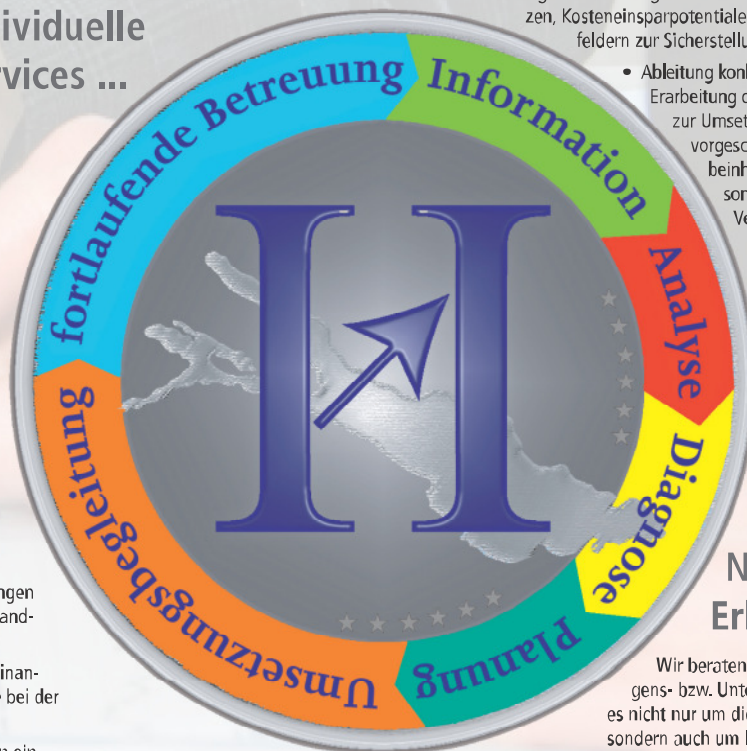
ividuelle
rvices ...

zen, Kosteneinsparpotentiale
feldern zur Sicherstellu

• Ableitung kon
Erarbeitung d
zur Umset
vorgesc
beinh
son
Ve

fortlaufende Betreuung
Information
Analyse
Diagnose
Planung
Umsetzungsbegleitung

ngen
and-

inan-
bei der

N
Er

Wir beraten
gens- bzw. Unt
es nicht nur um di
sondern auch um